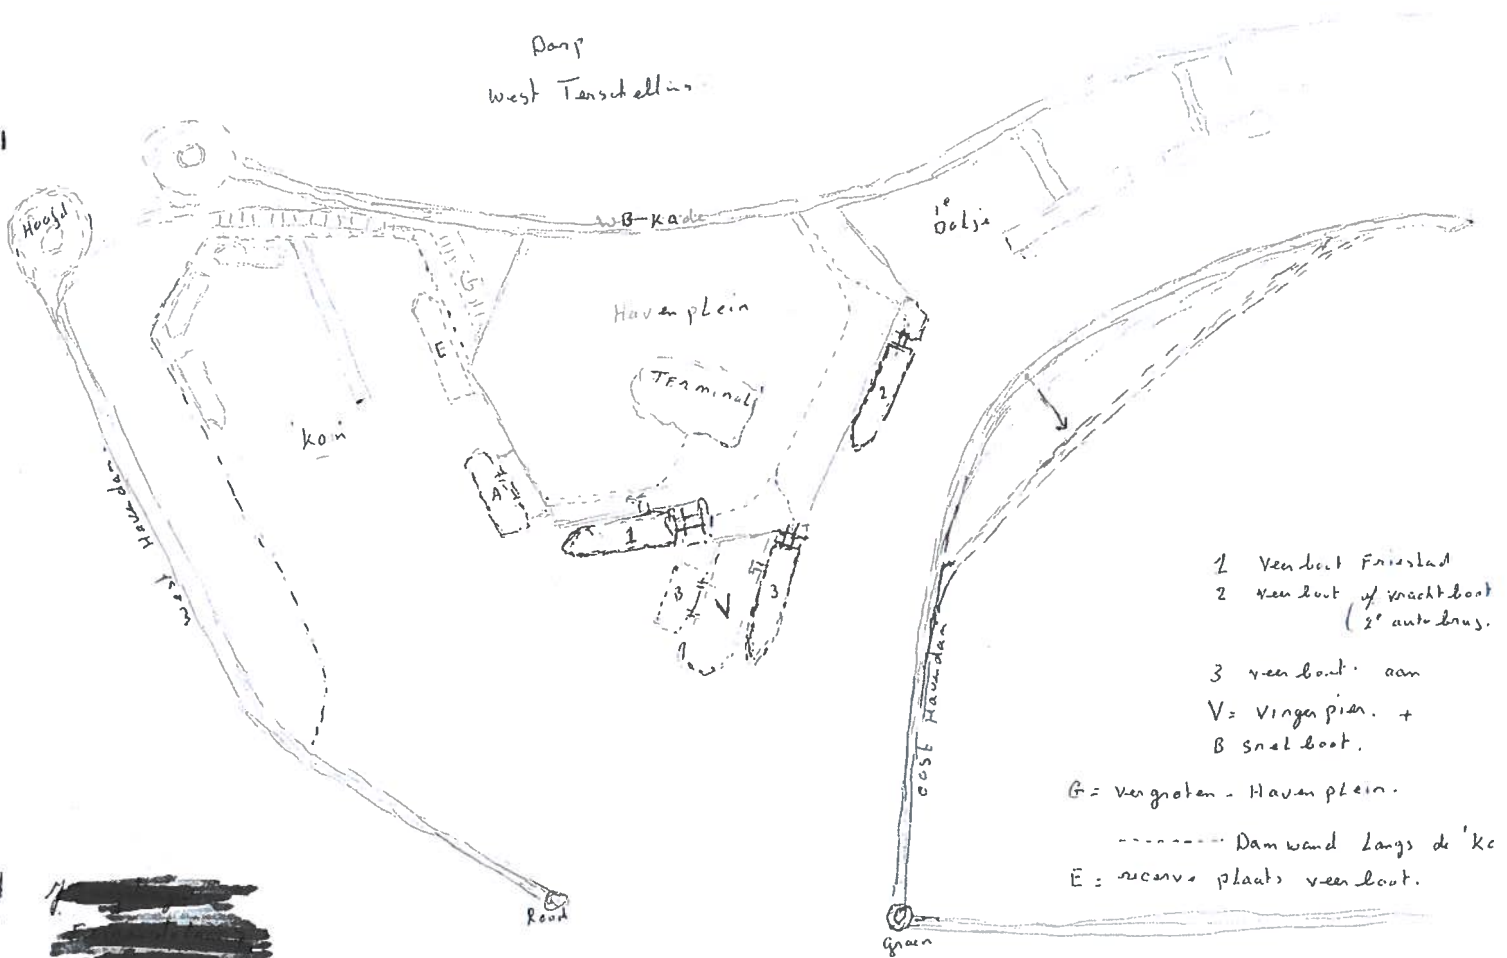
Dorp
West Terschellin

Hoofd

WB-Kade

1e Dolsje

G

E

Havenplein

TERMINAL

Kom

A II

1

2

3

V

3

Haven dam

Oost Havendam

Rood

Groen

1 Veerboot Friesland
2 veerboot of vrachtboot ( 2e autobrug.

3 veerboot · aan

V = Vingerpier. +
B snelboot.

G = vergroten - Havenplein.

-------- Damwand Langs de 'Ka

E : reserve plaats veerboot.